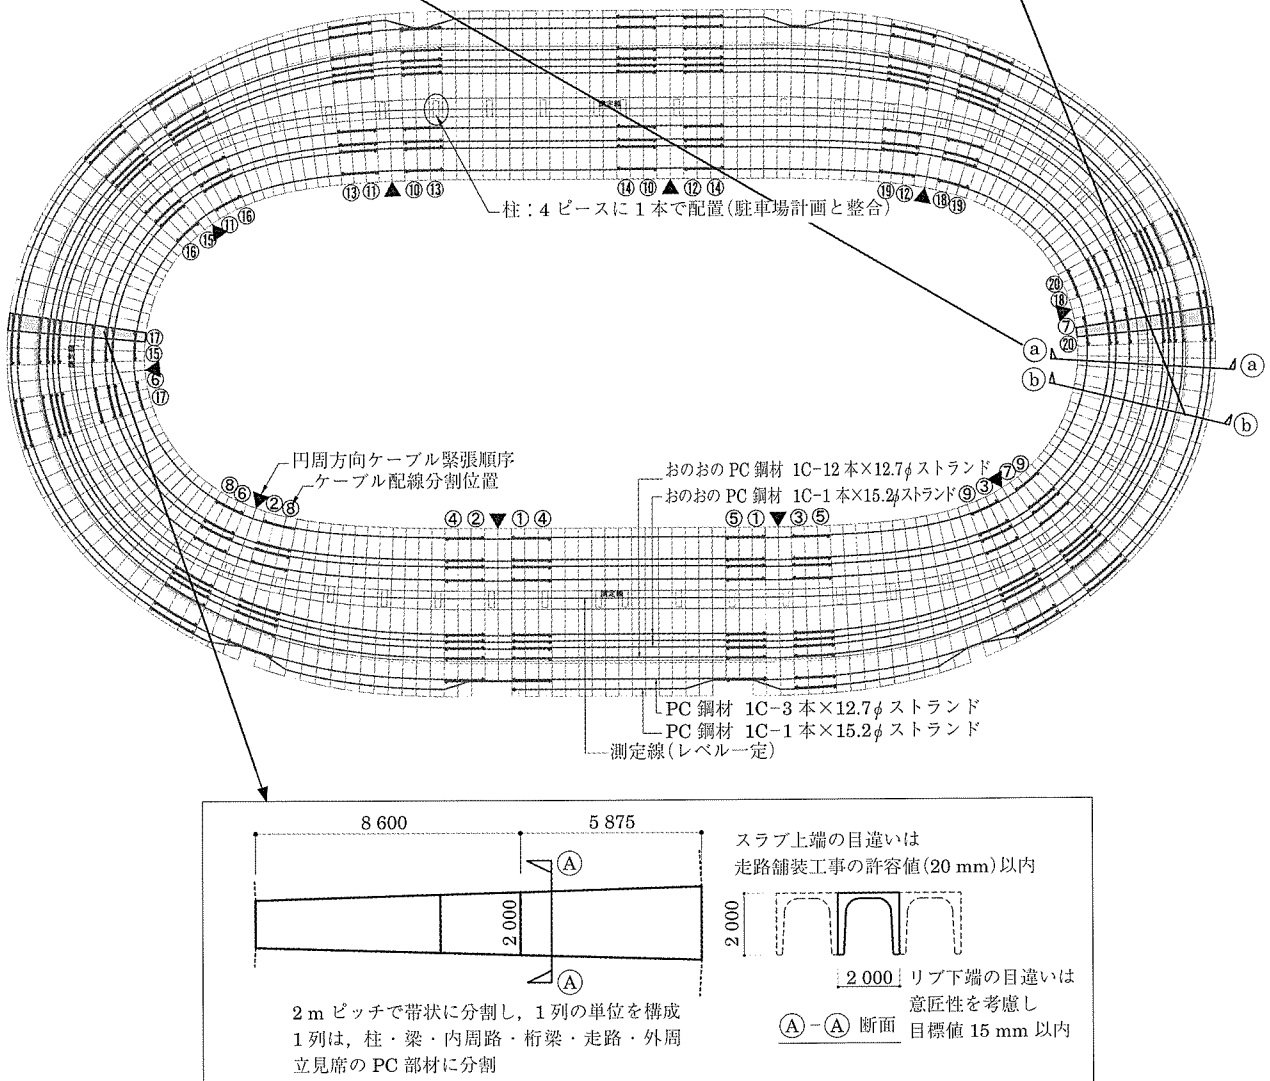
測定線

⑬ ⑪ ▲ ⑩ ⑬

⑭ ⑩ ▲ ⑫ ⑭

⑲ ⑫ ▲ ⑱ ⑲

柱：4 ピースに 1 本で配置（駐車場計画と整合）

⑯ ⑮ ⑪ ⑯

⑳ ⑱ ⑦ ⑳

⑰ ⑮ ⑥ ⑰

ⓐ ⓐ

ⓑ ⓑ

円周方向ケーブル緊張順序

ケーブル配線分割位置

⑧ ⑥ ② ⑧

おのおの PC 鋼材 1C-12 本×12.7$\phi$ ストランド ⑦ ⑨

おのおの PC 鋼材 1C-1 本×15.2$\phi$ ストランド ⑨ ③

④ ② ▼ ① ④

⑤ ① ▼ ③ ⑤

測定線

PC 鋼材 1C-3 本×12.7$\phi$ ストランド

PC 鋼材 1C-1 本×15.2$\phi$ ストランド

測定線（レベル一定）

8 600

5 875

Ⓐ

2 000

Ⓐ

2 m ピッチで帯状に分割し，1 列の単位を構成

1 列は，柱・梁・内周路・桁梁・走路・外周立見席の PC 部材に分割

スラブ上端の目違いは

走路舗装工事の許容値（20 mm）以内

2 000

2 000

リブ下端の目違いは

意匠性を考慮し

目標値 15 mm 以内

Ⓐ－Ⓐ 断面